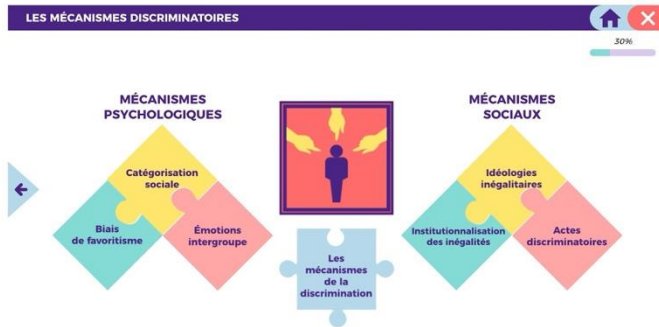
LES MÉCANISMES DISCRIMINATOIRES

30%

MÉCANISMES PSYCHOLOGIQUES

Catégorisation sociale

Biais de favoritisme

Émotions intergroupe

Les mécanismes de la discrimination

MÉCANISMES SOCIAUX

Idéologies inégalitaires

Institutionnalisation des inégalités

Actes discriminatoires